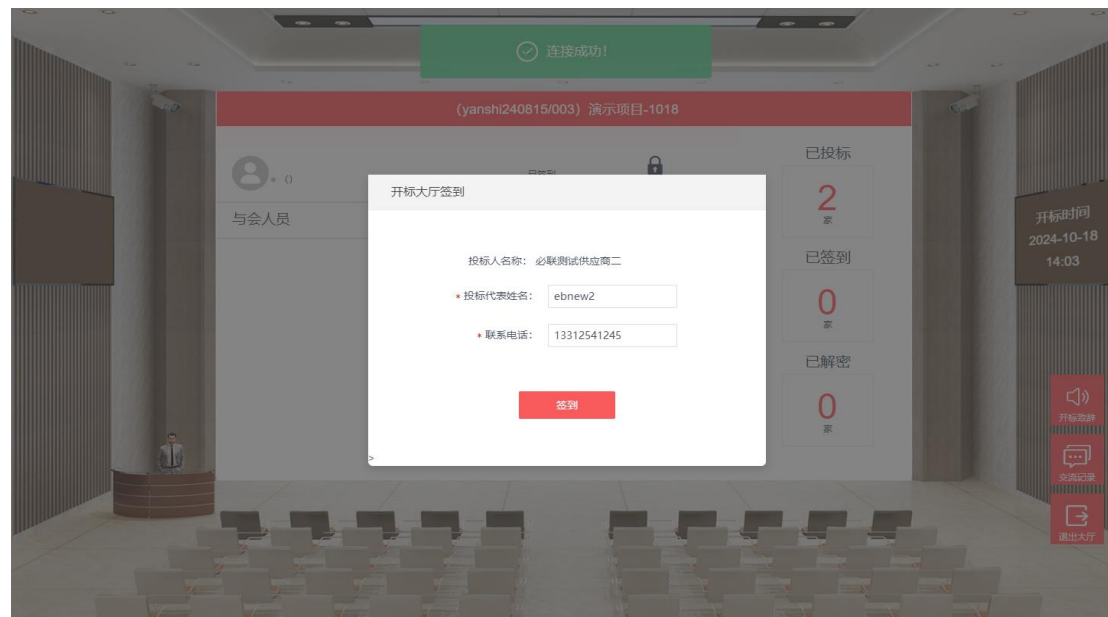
连接成功!

(yanshi240815/003) 演示项目-1018

• 0

已签到

与会人员

已投标
2
家

已签到
0
家

已解密
0
家

开标时间
2024-10-18
14:03

开标大厅签到

投标人名称: 必联测试供应商二

* 投标代表姓名: ebnew2

* 联系电话: 13312541245

签到

>

开标致辞

交流记录

退出大厅